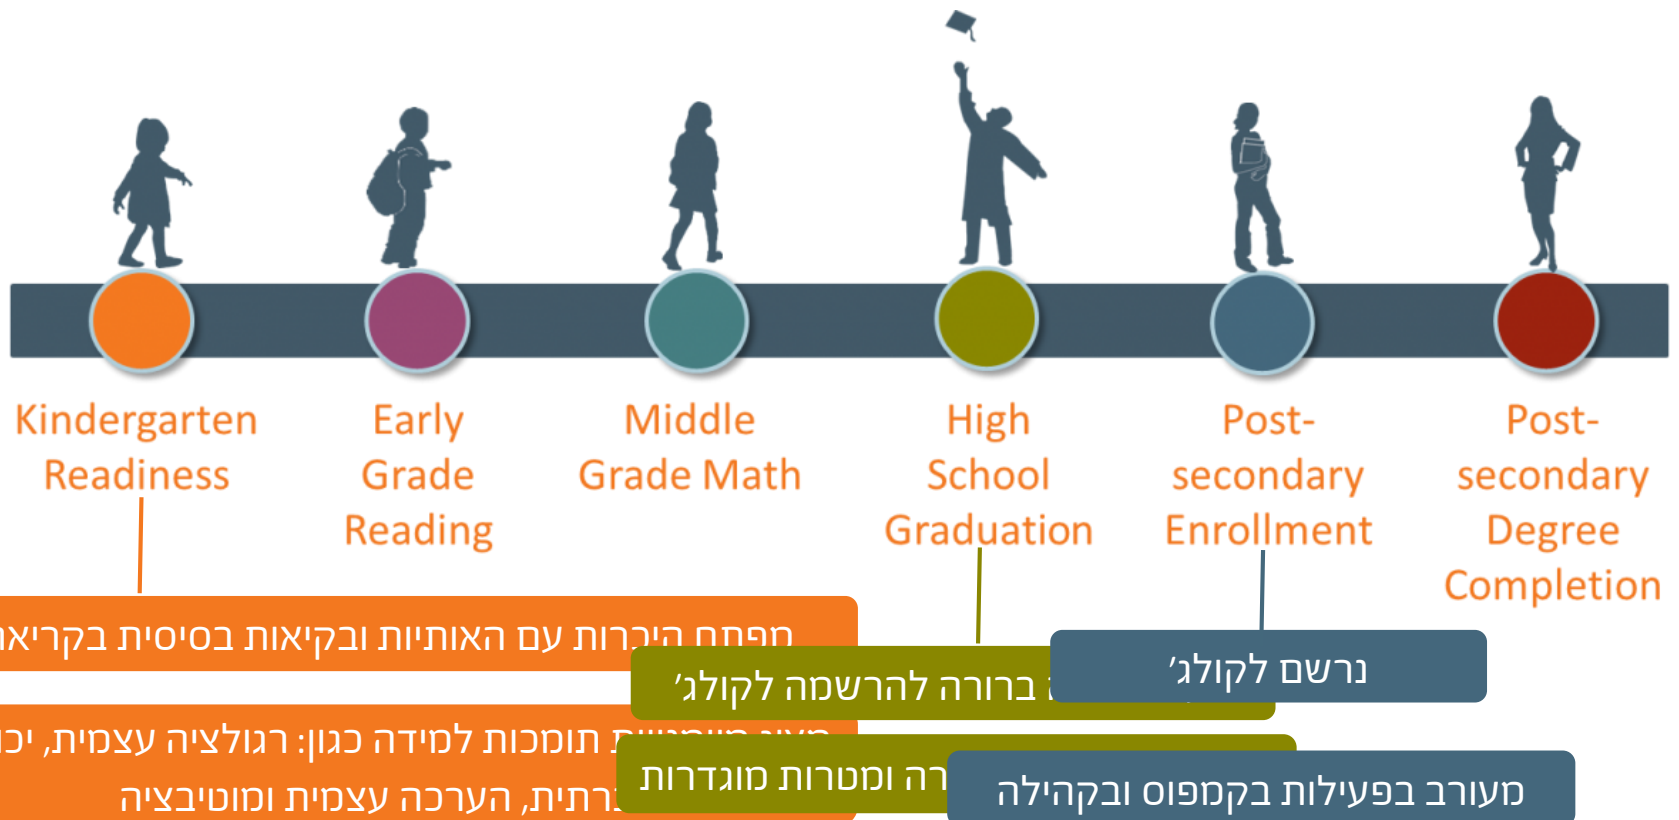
Kindergarten Readiness

Early Grade Reading

Middle Grade Math

High School Graduation

Post-secondary Enrollment

Post-secondary Degree Completion

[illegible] מפתח היכרות עם האותיות ובקיאות בסיסית בקריא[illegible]

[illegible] תומכות למידה כגון: רגולציה עצמית, יכ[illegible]
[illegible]רתית, הערכה עצמית ומוטיבציה

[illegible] ברורה להרשמה לקולג׳

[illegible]ר ומטרות מוגדרות

נרשם לקולג׳

מעורב בפעילות בקמפוס ובקהילה